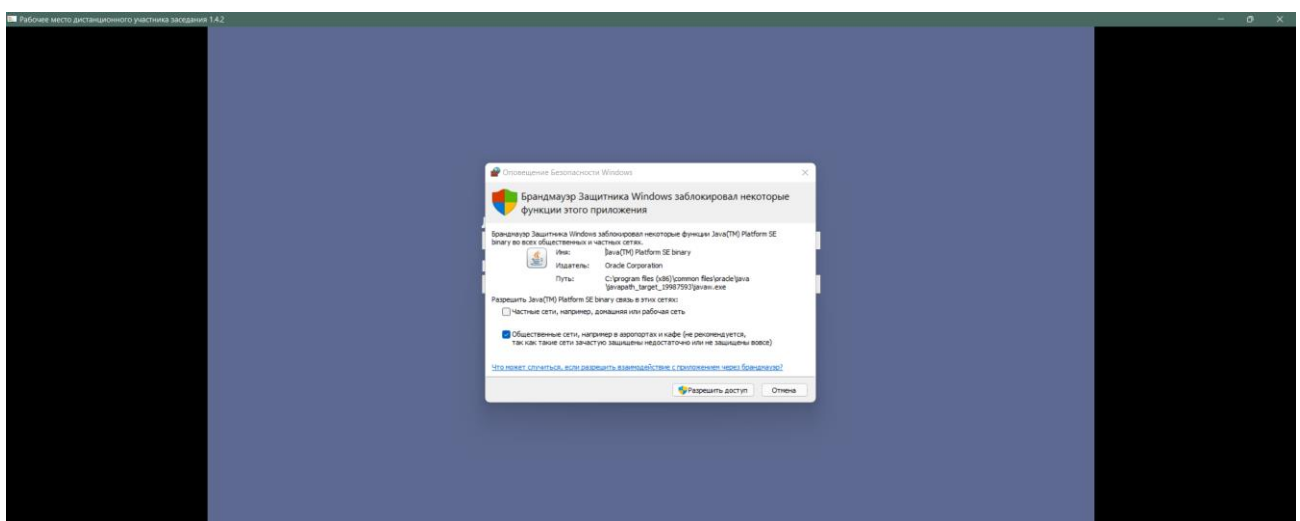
Рабочее место дистанционного участника заседания 1.4.2

Оповещение Безопасности Windows

Брандмауэр Защитника Windows заблокировал некоторые функции этого приложения

Брандмауэр Защитника Windows заблокировал некоторые функции Java(TM) Platform SE binary во всех общественных и частных сетях.

Имя: Java(TM) Platform SE binary
Издатель: Oracle Corporation
Путь: C:\program files (x86)\common files\oracle\java\javapath_target_19987593\javaw.exe

Разрешить Java(TM) Platform SE binary связь в этих сетях:

Частные сети, например, домашняя или рабочая сеть

Общественные сети, например в аэропортах и кафе (не рекомендуется, так как такие сети зачастую защищены недостаточно или не защищены вовсе)

Что может случиться, если разрешить взаимодействие с приложением через брандмауэр?

Разрешить доступ
Отмена